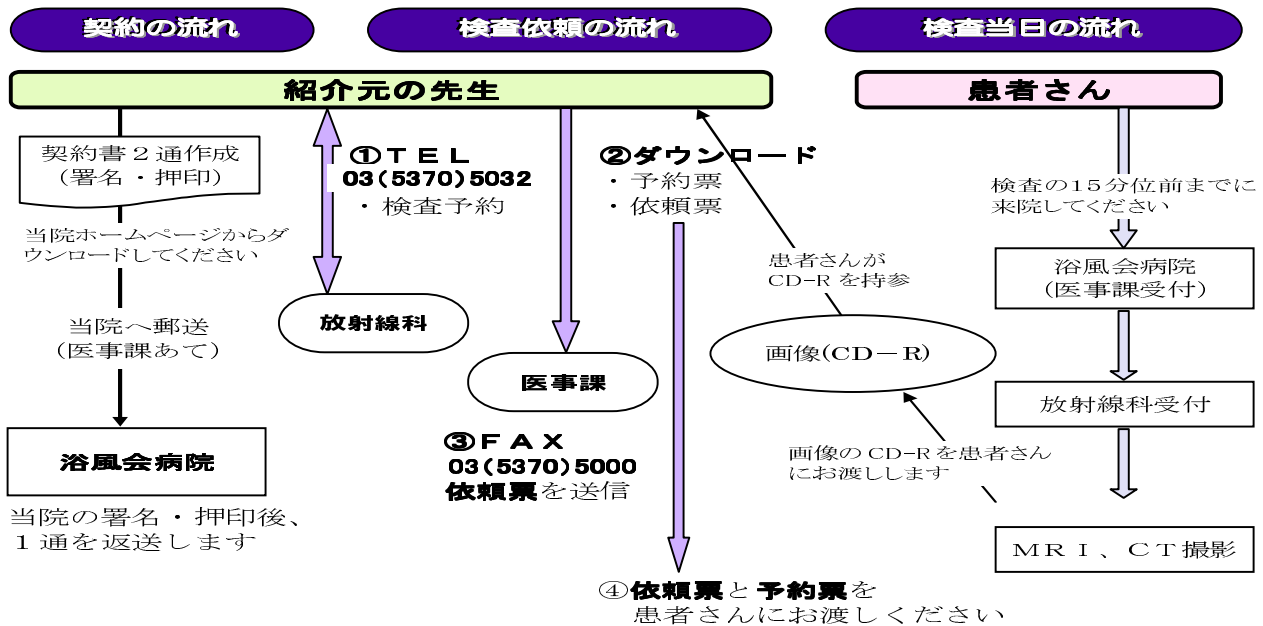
契約の流れ

検査依頼の流れ

検査当日の流れ

紹介元の先生

患者さん

契約書２通作成
（署名・押印）

当院ホームページからダウンロードしてください

当院へ郵送
（医事課あて）

浴風会病院

当院の署名・押印後、
１通を返送します

①ＴＥＬ
03(5370)5032
・検査予約

放射線科

②ダウンロード
・予約票
・依頼票

医事課

③ＦＡＸ
03(5370)5000
依頼票を送信

④依頼票と予約票を
患者さんにお渡しください

患者さんが
CD−R を持参

画像(CD−R)

画像の CD−R を患者さんにお渡しします

検査の１５分位前までに来院してください

浴風会病院
（医事課受付）

放射線科受付

ＭＲＩ、ＣＴ撮影